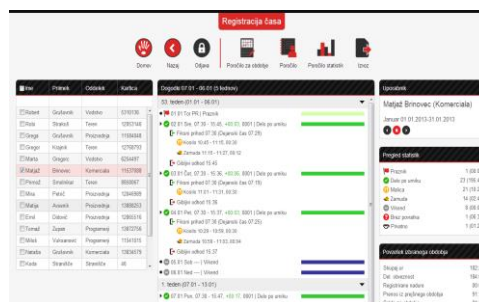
Registracija časa

Domov Nazaj Odjava Poročilo za obdobje Poročilo Poročilo statistik Izvoz

| Ime | Priimek | Oddelek | Kartica |
|---|---|---|---|
| Robert | Grušovnik | Vodstvo | 0210136 |
| Rok | Stražič | Teren | 12802148 |
| Gregor | Grušovnik | Proizvodnja | 11084848 |
| Gregor | Kojenc | Teren | 12768793 |
| Marko | Gregorc | Vodstvo | 9254497 |
| Matjaž | Brinovec | Komerciala | 11527808 |
| Primož | Smrtnikar | Teren | 8608807 |
| Mira | Petrič | Proizvodnja | 12845606 |
| Matija | Azaren | Proizvodnja | 13808253 |
| Emil | Zakeršl | Proizvodnja | 12885316 |
| Tomaž | Zupan | Programerji | 13872756 |
| Miloš | Valmarsek | Programerji | 11341815 |
| Nataša | Grušovnik | Komerciala | 13834578 |
| Kode | Stranišče | Stranišče | 48 |

Dogodki (01.01 - 06.01 (5 tednov))

53. teden (01.01 - 06.01)

01.01 Tor. PR | Praznik
02.01 Sre. 07:39 - 15:45 +00:00 8001 | Delo po urniku
Prisoten prihod 07:39 (Dejanski čas 07:29)
Kosilo 10:45 - 11:15 00:30
Zamuda 11:15 - 11:27 00:12
Odhod odhod 15:45
03.01 Čet. 07:39 - 15:36 +00:00 8001 | Delo po urniku
Prisoten prihod 07:39 (Dejanski čas 07:19)
Kosilo 11:01 - 11:31 00:30
Odhod odhod 15:36
04.01 Pet. 07:39 - 15:37 +00:00 8001 | Delo po urniku
Prisoten prihod 07:39 (Dejanski čas 07:25)
Kosilo 10:29 - 10:59 00:30
Zamuda 10:59 - 11:03 00:04
Odhod odhod 15:37
05.01 Sob. -- | Vikend
06.01 Ned. -- | Vikend

1. teden (07.01 - 13.01)
07.01 Pon. 07:38 - 15:47 +00:17 8001 | Delo po urniku

Uporabnik
Matjaž Brinovec (Komerciala)
Januar 01.01.2013-31.01.2013

Pregled statistik
Praznik
Delo po urniku
Malica
Zamuda
Vikend
Brez porocila
Privatno

Povzetek izbranega obdobja
Skupaj ur
Del. obveznost
Registrirano ur
Prenos iz prejšnega obdobja